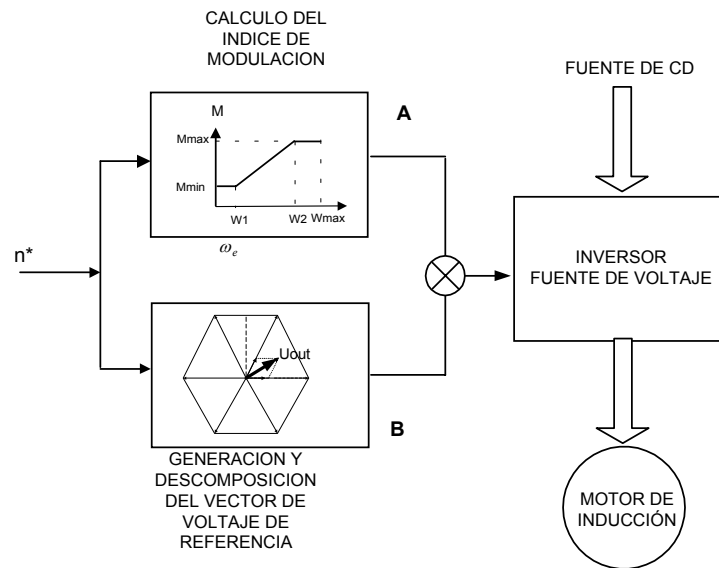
CALCULO DEL INDICE DE MODULACION

M

Mmax

Mmin

W1

W2

Wmax

$\omega_e$

A

FUENTE DE CD

n*

INVERSOR FUENTE DE VOLTAJE

Uout

B

GENERACION Y DESCOMPOSICION DEL VECTOR DE VOLTAJE DE REFERENCIA

MOTOR DE INDUCCIÓN